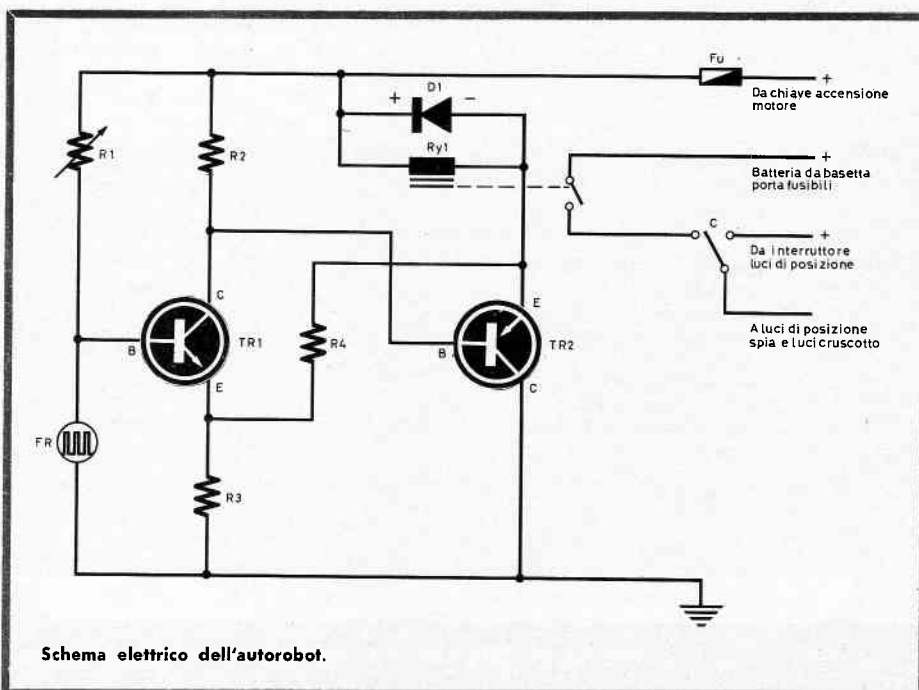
Fu

+

Da chiave accensione motore

D1

+

−

R1

R2

Ry1

+

Batteria da basetta porta fusibili

C

+

Da interruttore luci di posizione

A luci di posizione spia e luci cruscotto

C

B

TR1

E

R4

E

B

TR2

C

FR

R3

Schema elettrico dell'autorobot.